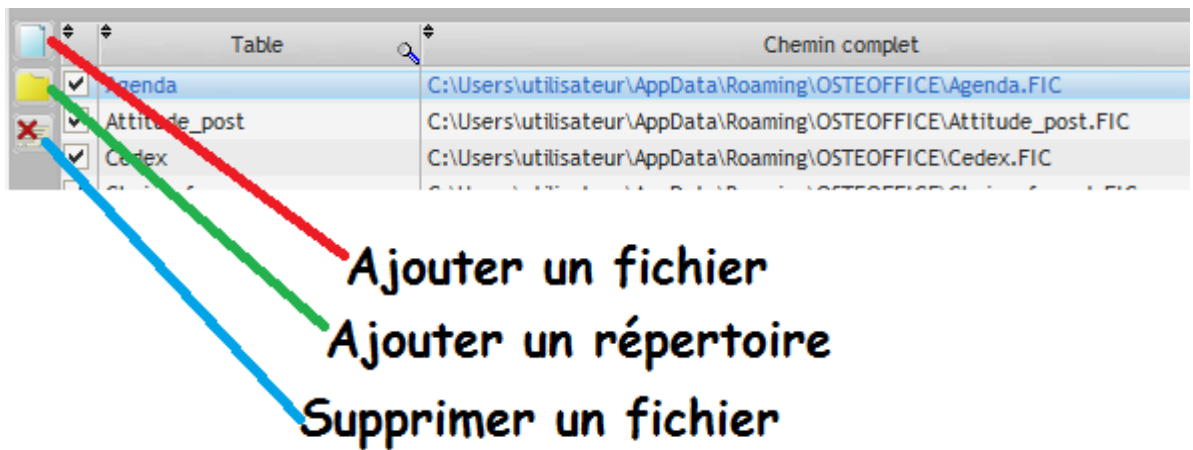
| | Table | Chemin complet |
|---|---|---|
| ✓ | Agenda | C:\Users\utilisateur\AppData\Roaming\OSTEOFFICE\Agenda.FIC |
| ✓ | Attitude_post | C:\Users\utilisateur\AppData\Roaming\OSTEOFFICE\Attitude_post.FIC |
| ✓ | Cedex | C:\Users\utilisateur\AppData\Roaming\OSTEOFFICE\Cedex.FIC |
| | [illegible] | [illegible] |

Ajouter un fichier

Ajouter un répertoire

Supprimer un fichier